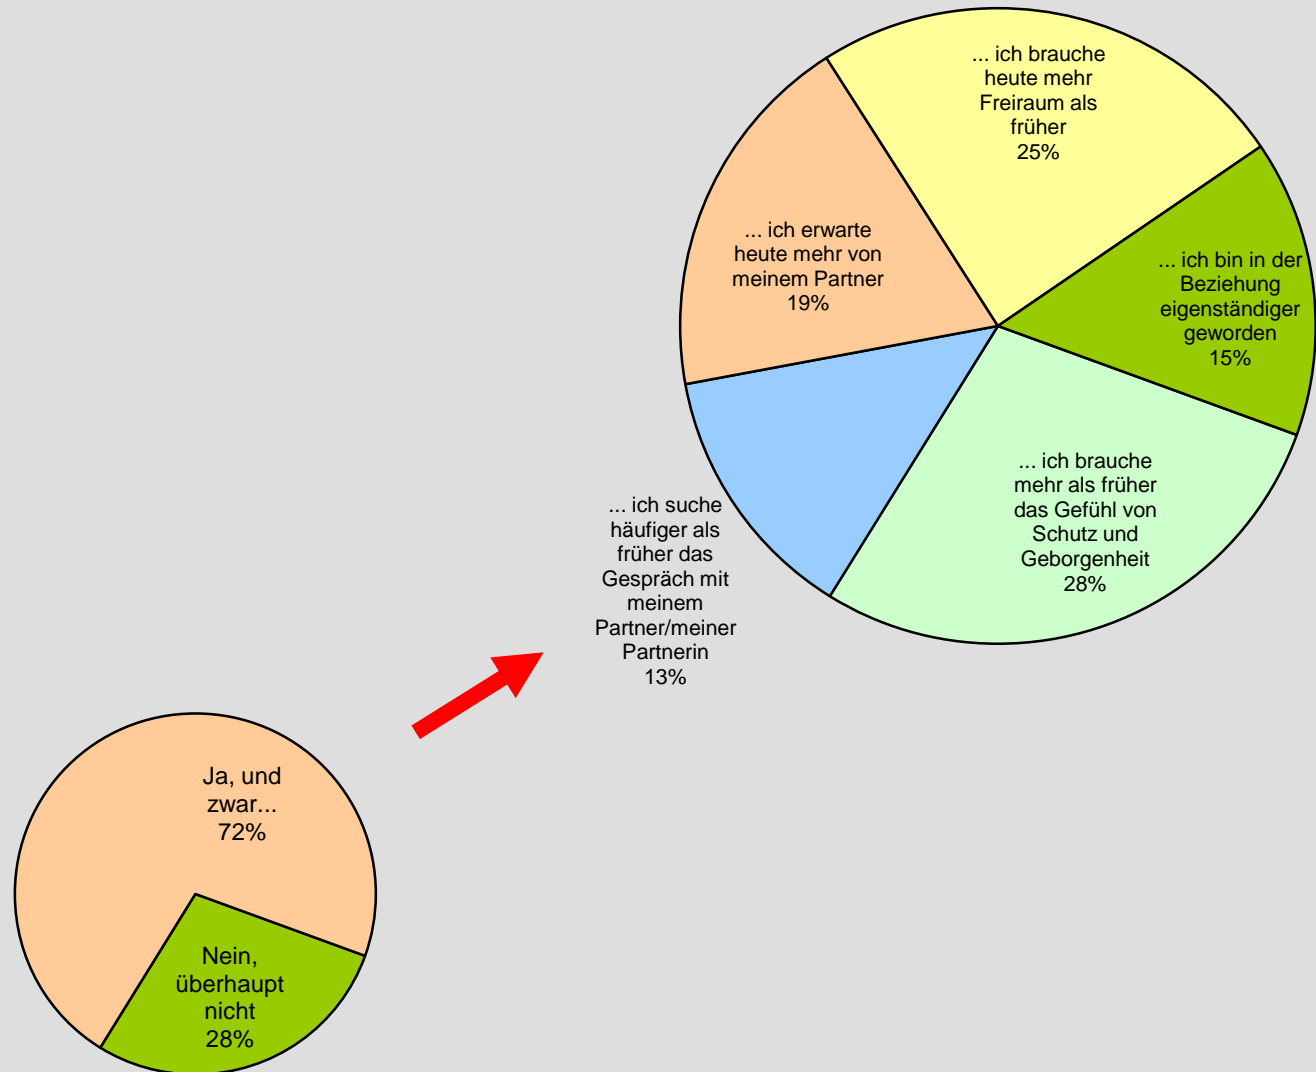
... ich brauche heute mehr Freiraum als früher
25%

... ich erwarte heute mehr von meinem Partner
19%

... ich bin in der Beziehung eigenständiger geworden
15%

... ich brauche mehr als früher das Gefühl von Schutz und Geborgenheit
28%

... ich suche häufiger als früher das Gespräch mit meinem Partner/meiner Partnerin
13%

Ja, und zwar...
72%

Nein, überhaupt nicht
28%